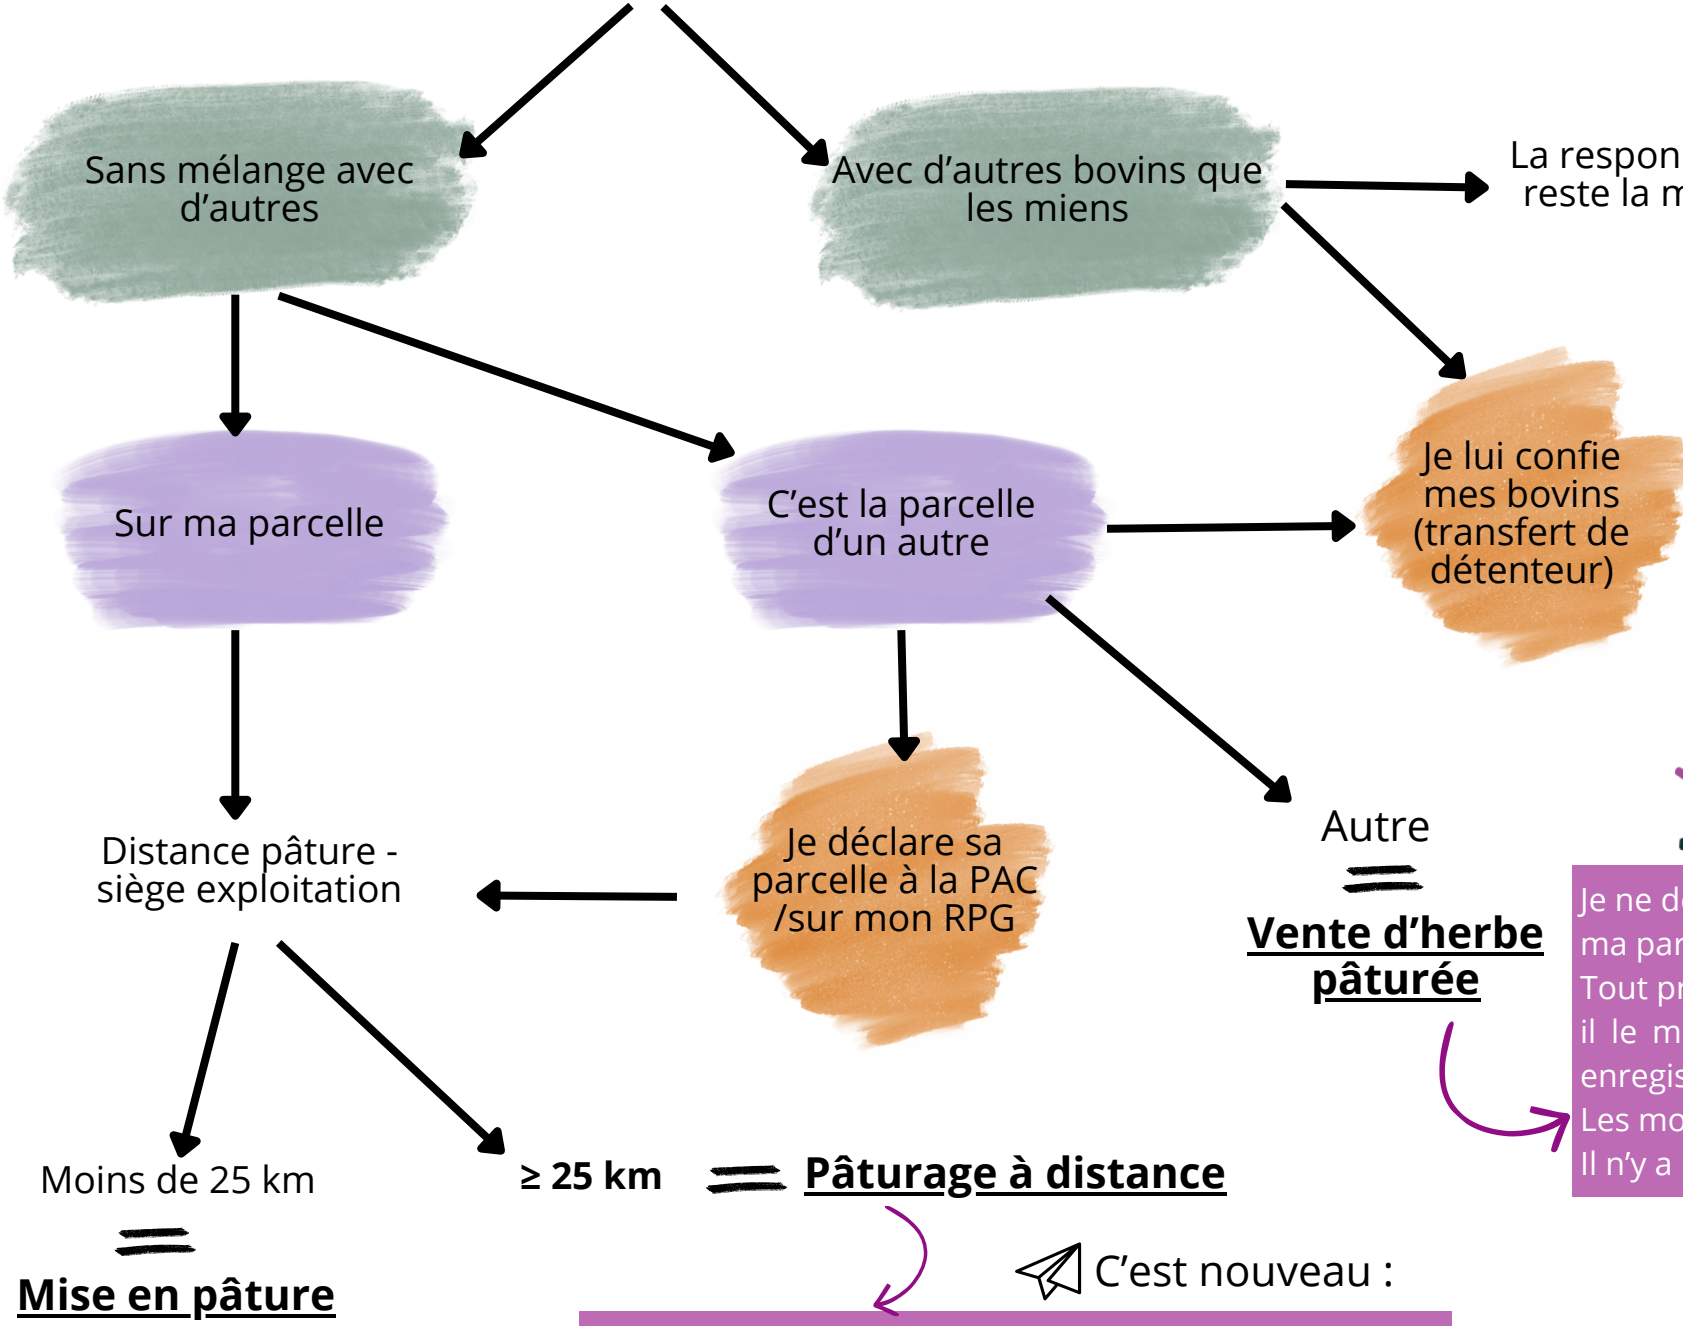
Sans mélange avec d'autres

Avec d'autres bovins que les miens

La respon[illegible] reste la m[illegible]

Sur ma parcelle

C'est la parcelle d'un autre

Je lui confie mes bovins (transfert de détenteur)

Distance pâture - siège exploitation

Je déclare sa parcelle à la PAC /sur mon RPG

Autre

=

Vente d'herbe pâturée

Je ne d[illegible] ma par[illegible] Tout pr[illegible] il le m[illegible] enregis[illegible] Les mo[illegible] Il n'y a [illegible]

Moins de 25 km

=

Mise en pâture

≥ 25 km = Pâturage à distance

C'est nouveau :